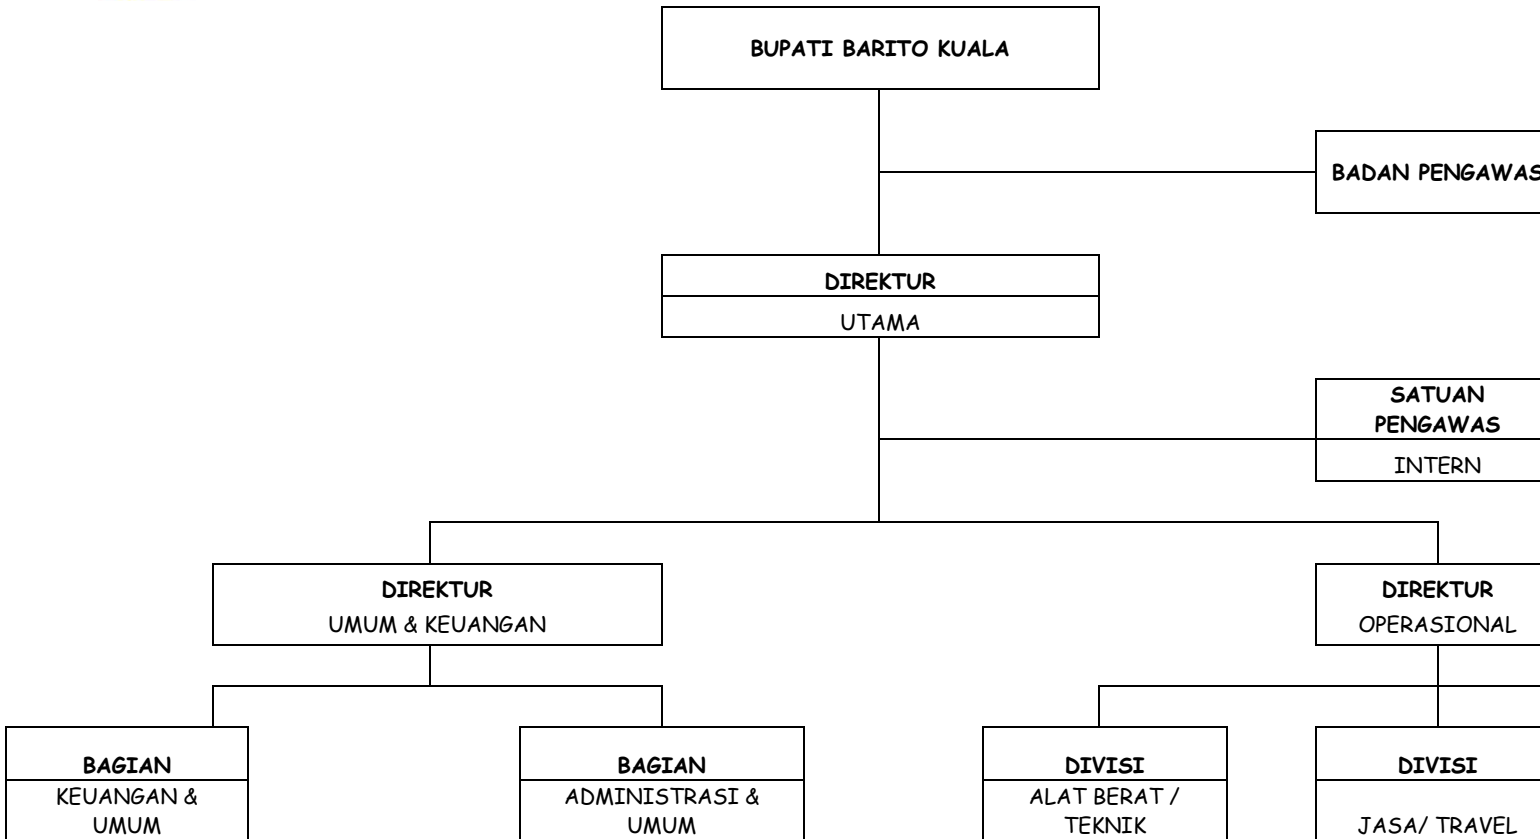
BUPATI BARITO KUALA

BADAN PENGAWAS

DIREKTUR
UTAMA

SATUAN PENGAWAS
INTERN

DIREKTUR
UMUM & KEUANGAN

DIREKTUR
OPERASIONAL

BAGIAN
KEUANGAN & UMUM

BAGIAN
ADMINISTRASI & UMUM

DIVISI
ALAT BERAT / TEKNIK

DIVISI
JASA/ TRAVEL